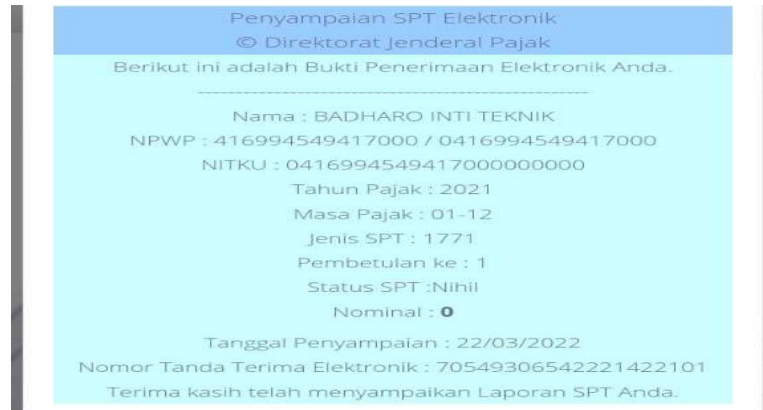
Penyampaian SPT Elektronik
© Direktorat Jenderal Pajak

Berikut ini adalah Bukti Penerimaan Elektronik Anda.

-----------------------------------------------

Nama : BADHARO INTI TEKNIK
NPWP : 416994549417000 / 0416994549417000
NITKU : 0416994549417000000000
Tahun Pajak : 2021
Masa Pajak : 01-12
Jenis SPT : 1771
Pembetulan ke : 1
Status SPT :Nihil
Nominal : **0**

Tanggal Penyampaian : 22/03/2022
Nomor Tanda Terima Elektronik : 70549306542221422101
Terima kasih telah menyampaikan Laporan SPT Anda.